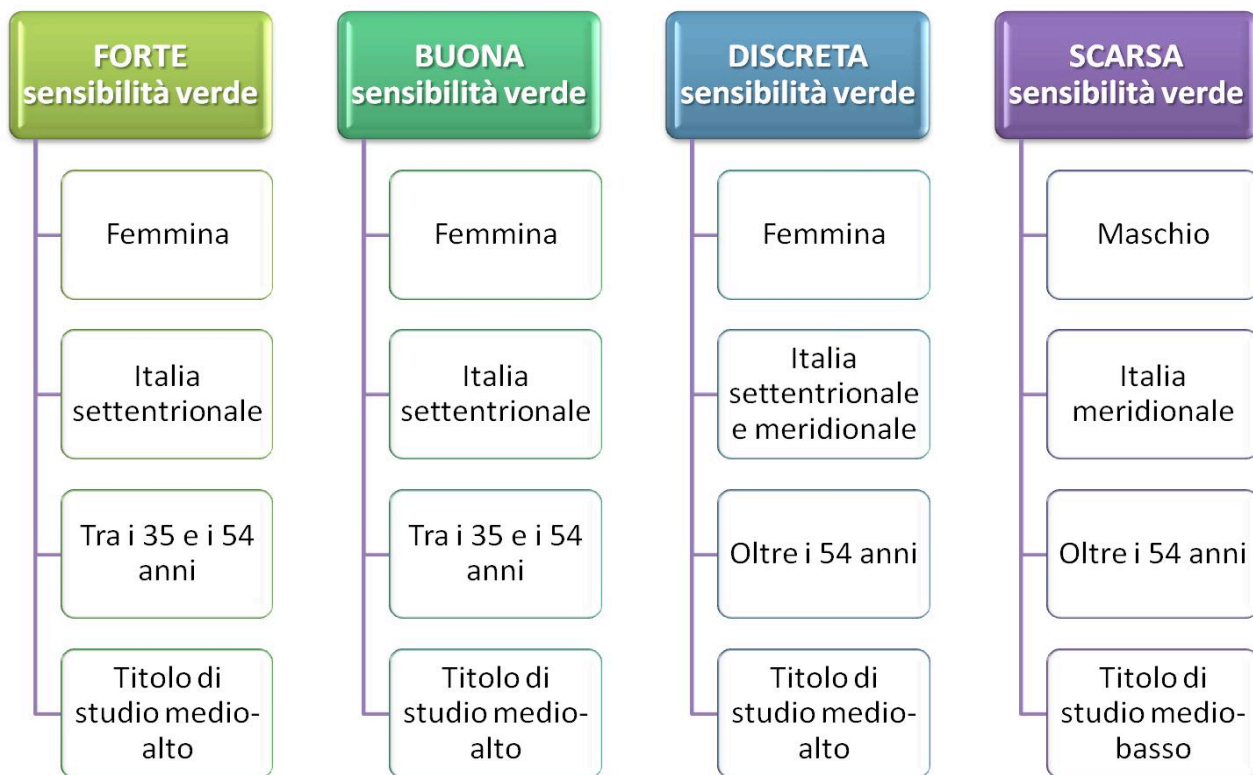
FORTE sensibilità verde

Femmina

Italia settentrionale

Tra i 35 e i 54 anni

Titolo di studio medio-alto

BUONA sensibilità verde

Femmina

Italia settentrionale

Tra i 35 e i 54 anni

Titolo di studio medio-alto

DISCRETA sensibilità verde

Femmina

Italia settentrionale e meridionale

Oltre i 54 anni

Titolo di studio medio-alto

SCARSA sensibilità verde

Maschio

Italia meridionale

Oltre i 54 anni

Titolo di studio medio-basso